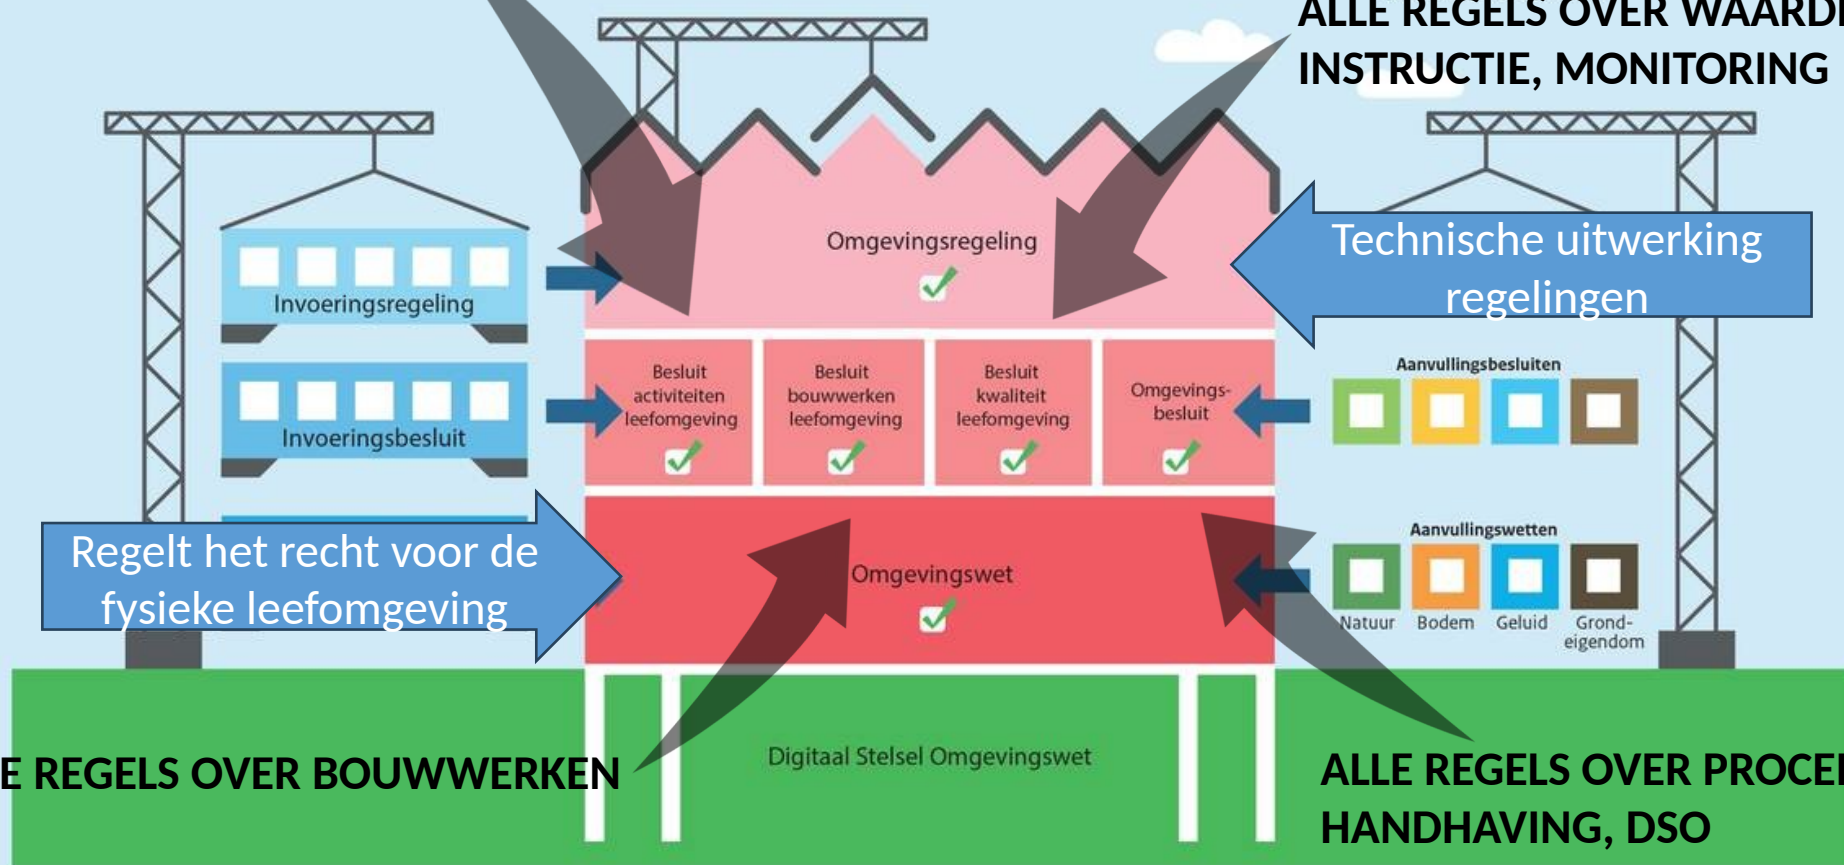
ALLE REGELS OVER WAARD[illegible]
INSTRUCTIE, MONITORING

Omgevingsregeling

Technische uitwerking regelingen

Invoeringsregeling

Invoeringsbesluit

Besluit activiteiten leefomgeving

Besluit bouwwerken leefomgeving

Besluit kwaliteit leefomgeving

Omgevingsbesluit

Aanvullingsbesluiten

Aanvullingswetten

Regelt het recht voor de fysieke leefomgeving

Omgevingswet

Natuur Bodem Geluid Grondeigendom

Digitaal Stelsel Omgevingswet

E REGELS OVER BOUWWERKEN

ALLE REGELS OVER PROCE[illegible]
HANDHAVING, DSO